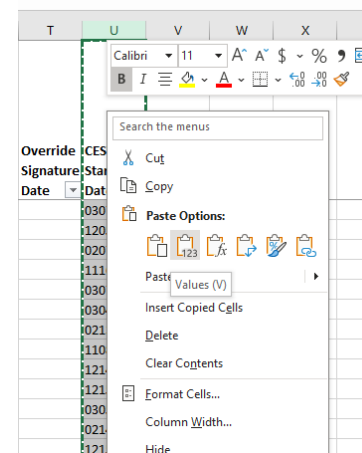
T U V W X

Calibri 11 A A $ % 
B I A

Override Signature Date

CES Star Dat

030
120
020
111
030
030
021
110
121
121
030
021
121

Search the menus

Cut

Copy

Paste Options:

Paste

Values (V)

Insert Copied Cells

Delete

Clear Contents

Format Cells...

Column Width...

Hide